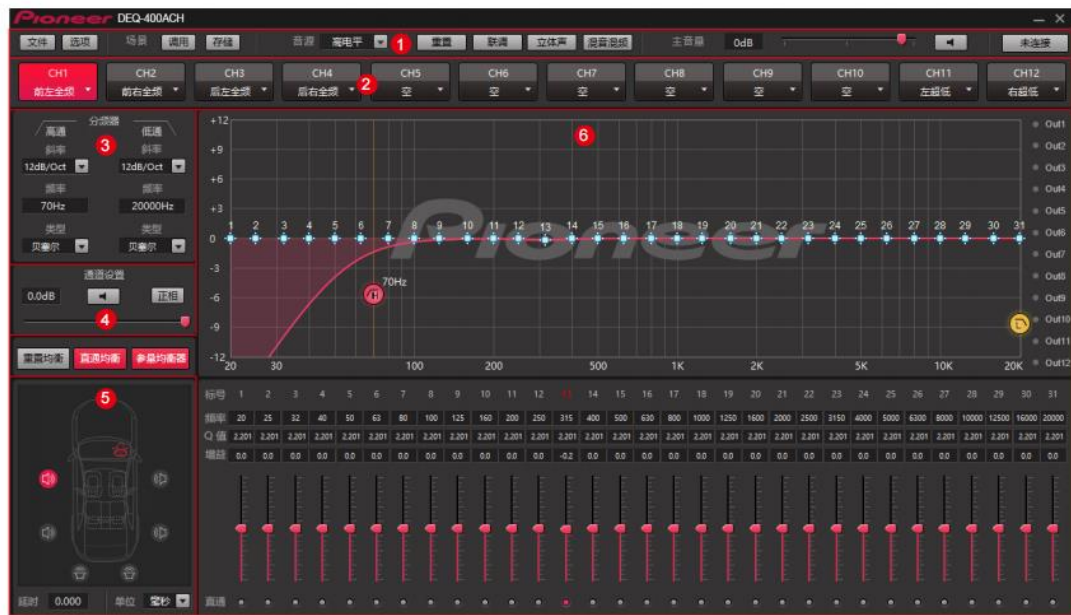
Pioneer DEQ-400ACH

文件 选项 场景 调用 存储 音源 高电平 1 重置 联调 立体声 混音混频 主音量 0dB 未连接

CH1 前左全频 CH2 前右全频 CH3 后左全频 CH4 后右全频 2 CH5 空 CH6 空 CH7 空 CH8 空 CH9 空 CH10 空 CH11 左超低 CH12 右超低

分频器
高通 低通
斜率 斜率
12dB/Oct 12dB/Oct
频率 频率
70Hz 20000Hz
类型 类型
贝塞尔 贝塞尔
3

通道设置
0.0dB 正相
4

重置均衡 直通均衡 参量均衡器

5

延时 0.000 单位 毫秒

6

+12 +9 +6 +3 0 -3 -6 -9 -12

1 2 3 4 5 6 7 8 9 10 11 12 13 14 15 16 17 18 19 20 21 22 23 24 25 26 27 28 29 30 31

70Hz

20 30 100 200 500 1K 2K 5K 10K 20K

Out1 Out2 Out3 Out4 Out5 Out6 Out7 Out8 Out9 Out10 Out11 Out12

| 标号 | 1 | 2 | 3 | 4 | 5 | 6 | 7 | 8 | 9 | 10 | 11 | 12 | 13 | 14 | 15 | 16 | 17 | 18 | 19 | 20 | 21 | 22 | 23 | 24 | 25 | 26 | 27 | 28 | 29 | 30 | 31 |
|---|---|---|---|---|---|---|---|---|---|---|---|---|---|---|---|---|---|---|---|---|---|---|---|---|---|---|---|---|---|---|---|
| 频率 | 20 | 25 | 32 | 40 | 50 | 63 | 80 | 100 | 125 | 160 | 200 | 250 | 315 | 400 | 500 | 630 | 800 | 1000 | 1250 | 1600 | 2000 | 2500 | 3150 | 4000 | 5000 | 6300 | 8000 | 10000 | 12500 | 16000 | 20000 |
| Q 值 | 2.201 | 2.201 | 2.201 | 2.201 | 2.201 | 2.201 | 2.201 | 2.201 | 2.201 | 2.201 | 2.201 | 2.201 | 2.201 | 2.201 | 2.201 | 2.201 | 2.201 | 2.201 | 2.201 | 2.201 | 2.201 | 2.201 | 2.201 | 2.201 | 2.201 | 2.201 | 2.201 | 2.201 | 2.201 | 2.201 | 2.201 |
| 增益 | 0.0 | 0.0 | 0.0 | 0.0 | 0.0 | 0.0 | 0.0 | 0.0 | 0.0 | 0.0 | 0.0 | 0.0 | -0.2 | 0.0 | 0.0 | 0.0 | 0.0 | 0.0 | 0.0 | 0.0 | 0.0 | 0.0 | 0.0 | 0.0 | 0.0 | 0.0 | 0.0 | 0.0 | 0.0 | 0.0 | 0.0 |

直通